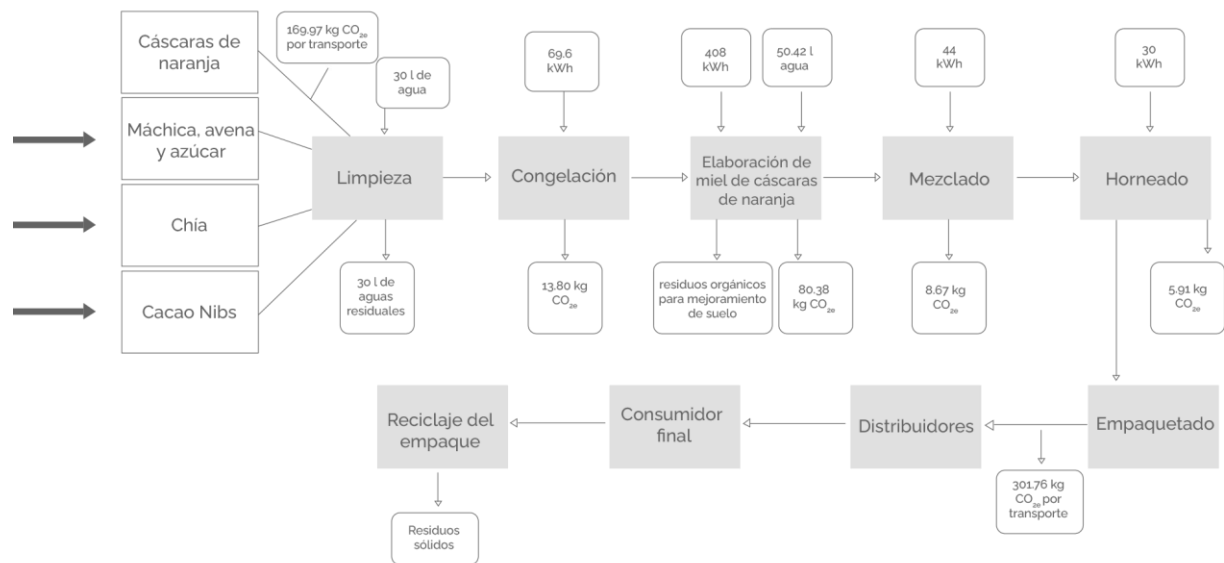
Cáscaras de naranja

169.97 kg $CO_{2e}$ por transporte

30 l de agua

Máchica, avena y azúcar

Chía

Cacao Nibs

Limpieza

30 l de aguas residuales

69.6 kWh

Congelación

13.80 kg $CO_{2e}$

408 kWh

50.42 l agua

Elaboración de miel de cáscaras de naranja

residuos orgánicos para mejoramiento de suelo

80.38 kg $CO_{2e}$

44 kWh

Mezclado

8.67 kg $CO_{2e}$

30 kWh

Horneado

5.91 kg $CO_{2e}$

Empaquetado

301.76 kg $CO_{2e}$ por transporte

Distribuidores

Consumidor final

Reciclaje del empaque

Residuos sólidos